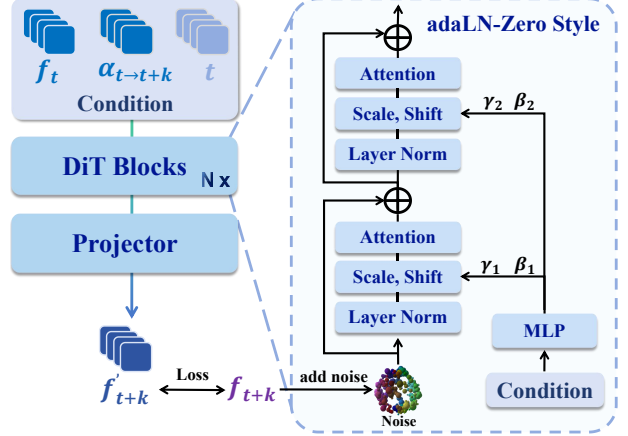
$f_t$ $\alpha_{t \to t+k}$ $t$

Condition

DiT Blocks N x

Projector

$f'_{t+k}$ Loss $f_{t+k}$ add noise

Noise

adaLN-Zero Style

Attention

Scale, Shift $\gamma_2$ $\beta_2$

Layer Norm

Attention

Scale, Shift $\gamma_1$ $\beta_1$

Layer Norm

MLP

Condition